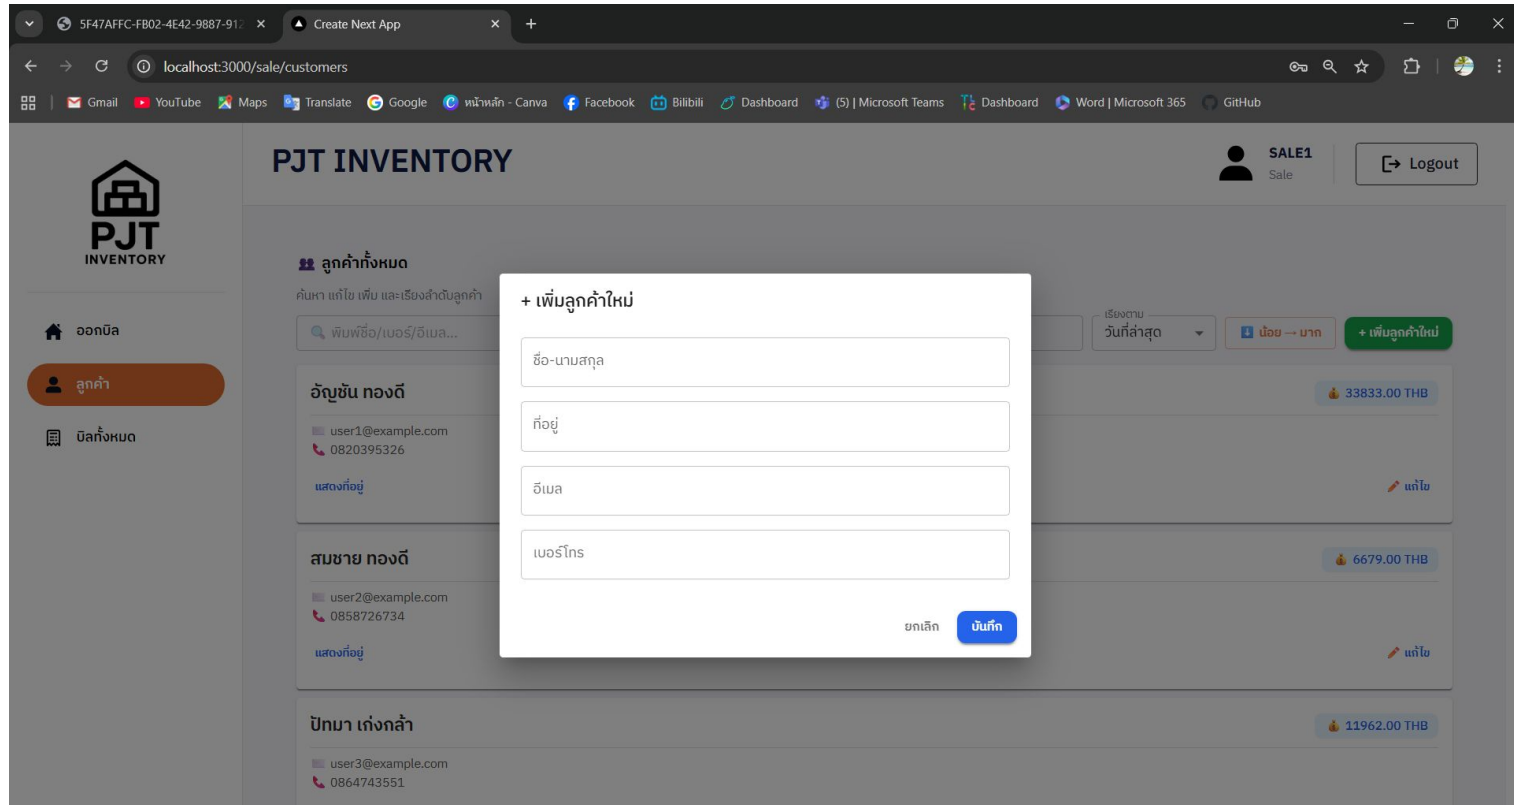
5F47AFFC-FB02-4E42-9887-912 ×
Create Next App ×
+

localhost:3000/sale/customers

Gmail YouTube Maps Translate Google หน้าหลัก - Canva Facebook Bilibili Dashboard (5) | Microsoft Teams Dashboard Word | Microsoft 365 GitHub

PJT INVENTORY

PJT INVENTORY

SALE1
Sale

Logout

ออกบิล
ลูกค้า
บิลทั้งหมด

ลูกค้าทั้งหมด
ค้นหา แก้ไข เพิ่ม และเรียงลำดับลูกค้า
พิมพ์ชื่อ/เบอร์/อีเมล...

เรียงตาม
วันที่ล่าสุด
น้อย → มาก
+ เพิ่มลูกค้าใหม่

อัญชัน ทองดี
user1@example.com
0820395326
แสดงที่อยู่
33833.00 THB
แก้ไข

สมชาย ทองดี
user2@example.com
0858726734
แสดงที่อยู่
6679.00 THB
แก้ไข

ปัทมา เก่งกล้า
user3@example.com
0864743551
11962.00 THB

+ เพิ่มลูกค้าใหม่
ชื่อ-นามสกุล
ที่อยู่
อีเมล
เบอร์โทร
ยกเลิก
บันทึก